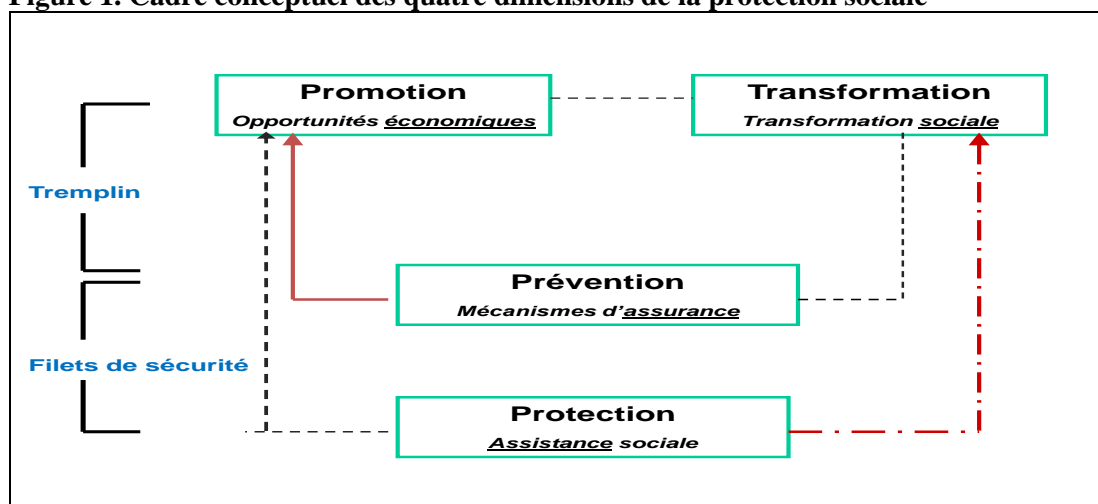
Figure 1. Cadre conceptuel des quatre dimensions de la protection sociale

Promotion
Opportunités économiques

Transformation
Transformation sociale

Tremplin

Prévention
Mécanismes d'assurance

Filets de sécurité

Protection
Assistance sociale